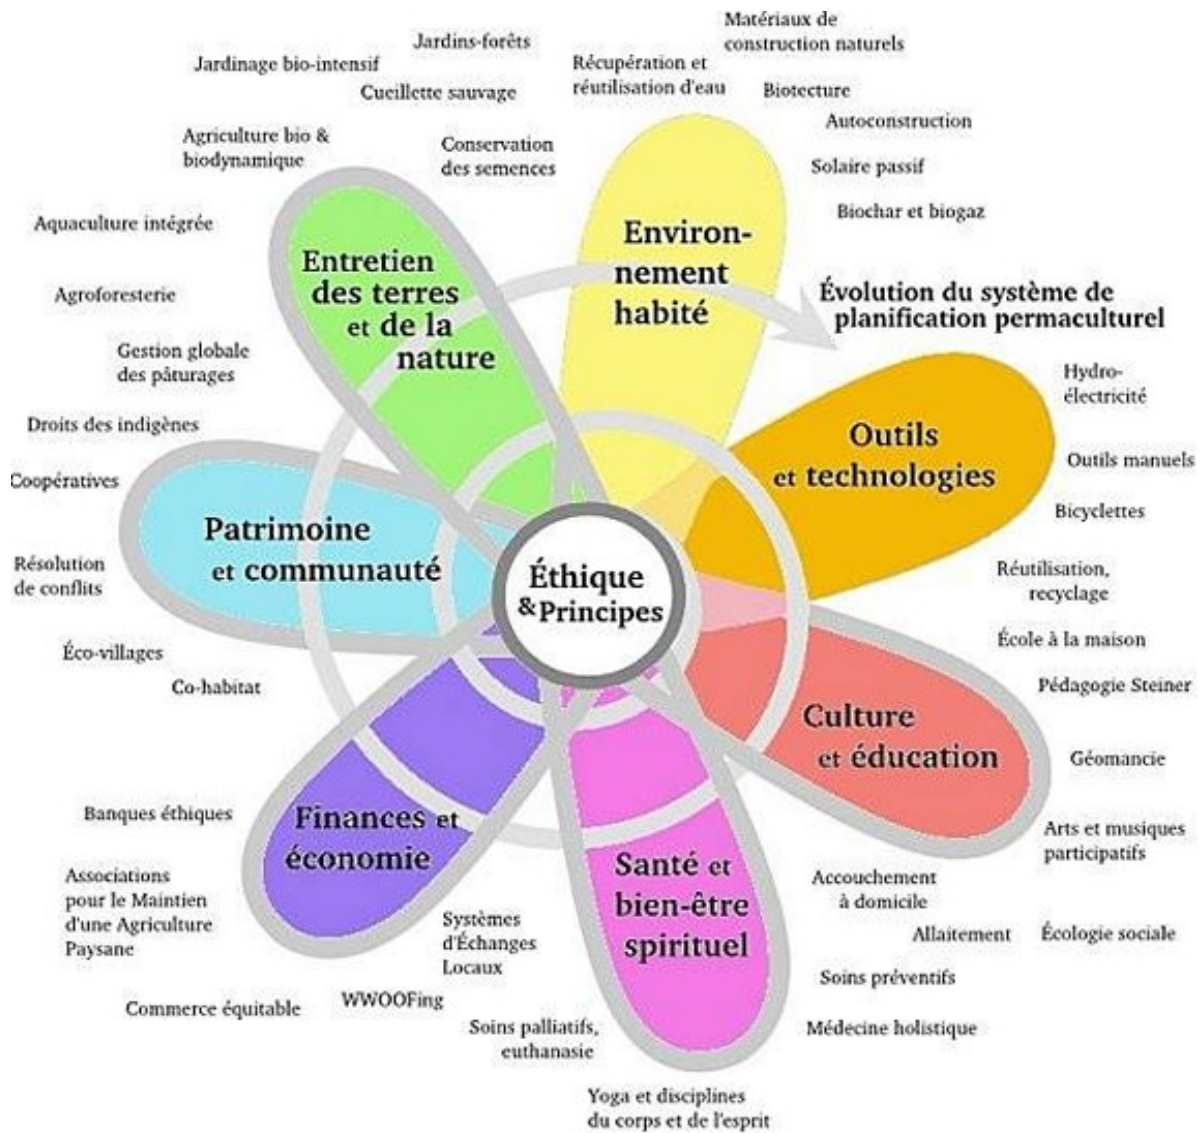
Jardinage bio-intensif

Jardins-forêts

Cueillette sauvage

Récupération et réutilisation d'eau

Matériaux de construction naturels

Biotecture

Autoconstruction

Solaire passif

Biochar et biogaz

Agriculture bio & biodynamique

Conservation des semences

Aquaculture intégrée

Agroforesterie

Gestion globale des pâturages

Droits des indigènes

Coopératives

Résolution de conflits

Éco-villages

Co-habitat

Entretien des terres et de la nature

Environnement habité

Évolution du système de planification permaculturel

Outils et technologies

Hydroélectricité

Outils manuels

Bicyclettes

Réutilisation, recyclage

École à la maison

Pédagogie Steiner

Géomancie

Arts et musiques participatifs

Patrimoine et communauté

Éthique & Principes

Culture et éducation

Finances et économie

Santé et bien-être spirituel

Banques éthiques

Associations pour le Maintien d'une Agriculture Paysanne

Systèmes d'Échanges Locaux

WWOOFing

Commerce équitable

Soins palliatifs, euthanasie

Yoga et disciplines du corps et de l'esprit

Accouchement à domicile

Allaitement

Écologie sociale

Soins préventifs

Médecine holistique